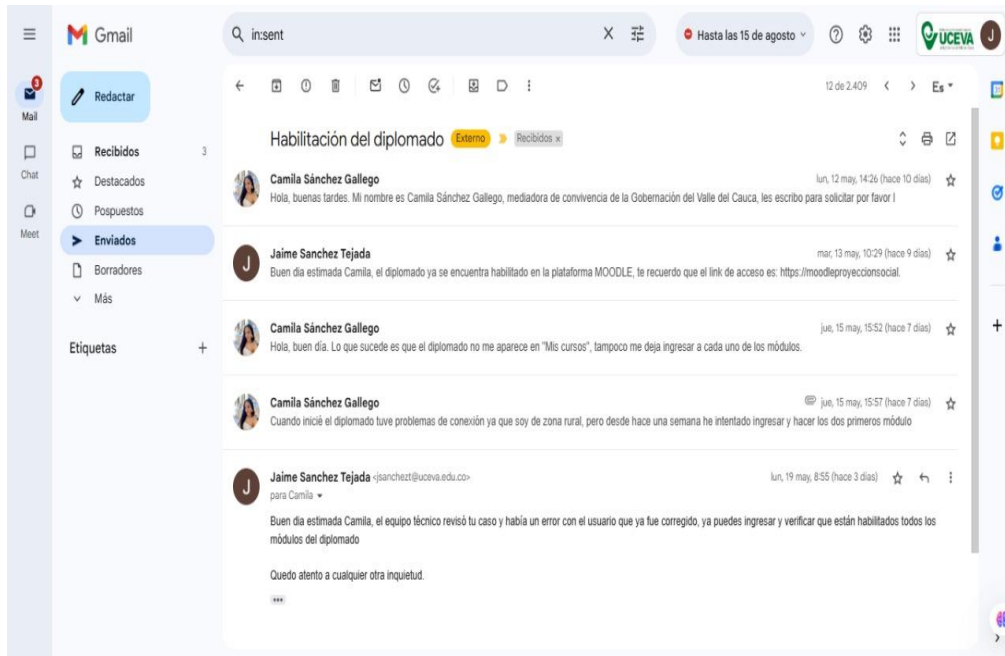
Gmail

in:sent

Hasta las 15 de agosto

UCEVA

J

3

Mail

Chat

Meet

Redactar

Recibidos 3

Destacados

Pospuestos

Enviados

Borradores

Más

Etiquetas +

12 de 2.409

Es

Habilitación del diplomado Externo Recibidos ×

Camila Sánchez Gallego lun, 12 may, 14:26 (hace 10 días)
Hola, buenas tardes. Mi nombre es Camila Sánchez Gallego, mediadora de convivencia de la Gobernación del Valle del Cauca, les escribo para solicitar por favor l

Jaime Sanchez Tejada mar, 13 may, 10:29 (hace 9 días)
Buen dia estimada Camila, el diplomado ya se encuentra habilitado en la plataforma MOODLE, te recuerdo que el link de acceso es: https://moodleproyeccionsocial.

Camila Sánchez Gallego jue, 15 may, 15:52 (hace 7 días)
Hola, buen día. Lo que sucede es que el diplomado no me aparece en "Mis cursos", tampoco me deja ingresar a cada uno de los módulos.

Camila Sánchez Gallego jue, 15 may, 15:57 (hace 7 días)
Cuando inicié el diplomado tuve problemas de conexión ya que soy de zona rural, pero desde hace una semana he intentado ingresar y hacer los dos primeros módulo

Jaime Sanchez Tejada <jsanchezt@uceva.edu.co> lun, 19 may, 8:55 (hace 3 días)
para Camila

Buen dia estimada Camila, el equipo técnico revisó tu caso y había un error con el usuario que ya fue corregido, ya puedes ingresar y verificar que están habilitados todos los módulos del diplomado

Quedo atento a cualquier otra inquietud.

•••